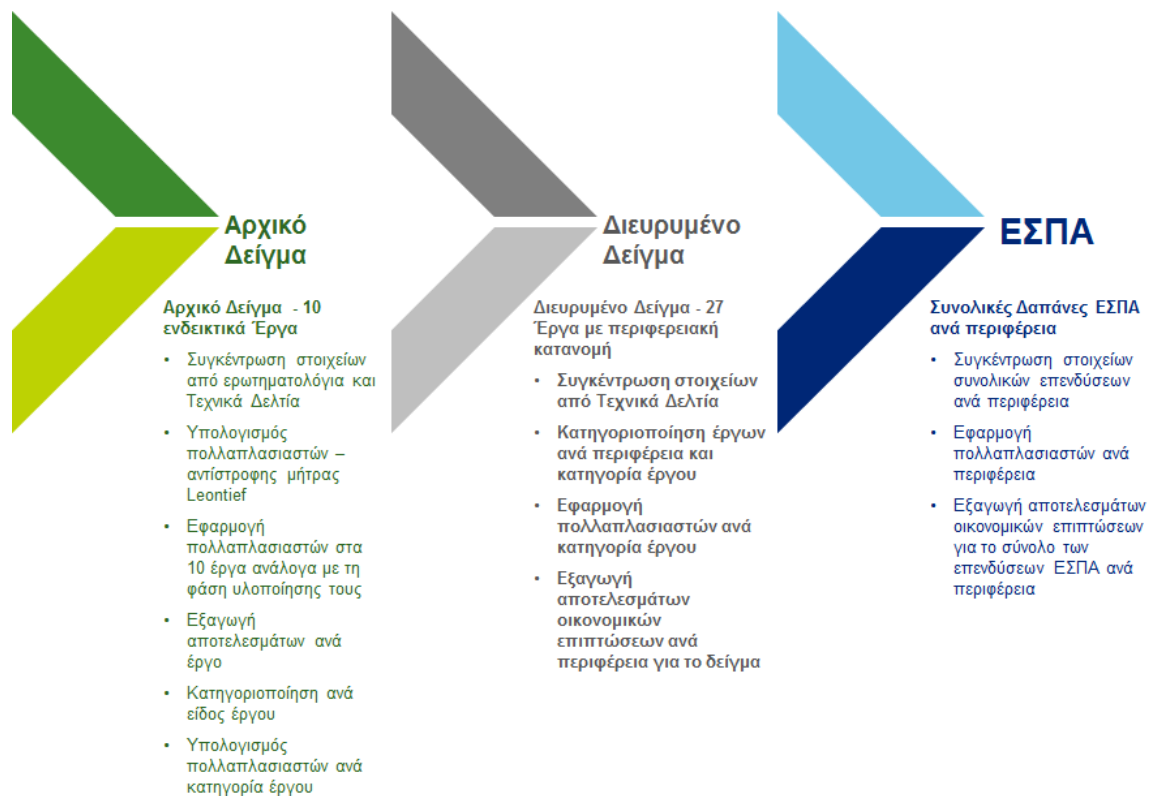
Αρχικό Δείγμα

Αρχικό Δείγμα - 10 ενδεικτικά Έργα

- Συγκέντρωση στοιχείων από ερωτηματολόγια και Τεχνικά Δελτία
- Υπολογισμός πολλαπλασιαστών – αντίστροφης μήτρας Leontief
- Εφαρμογή πολλαπλασιαστών στα 10 έργα ανάλογα με τη φάση υλοποίησης τους
- Εξαγωγή αποτελεσμάτων ανά έργο
- Κατηγοριοποίηση ανά είδος έργου
- Υπολογισμός πολλαπλασιαστών ανά κατηγορία έργου

Διευρυμένο Δείγμα

Διευρυμένο Δείγμα - 27 Έργα με περιφερειακή κατανομή

- Συγκέντρωση στοιχείων από Τεχνικά Δελτία
- Κατηγοριοποίηση έργων ανά περιφέρεια και κατηγορία έργου
- Εφαρμογή πολλαπλασιαστών ανά κατηγορία έργου
- Εξαγωγή αποτελεσμάτων οικονομικών επιπτώσεων ανά περιφέρεια για το δείγμα

ΕΣΠΑ

Συνολικές Δαπάνες ΕΣΠΑ ανά περιφέρεια

- Συγκέντρωση στοιχείων συνολικών επενδύσεων ανά περιφέρεια
- Εφαρμογή πολλαπλασιαστών ανά περιφέρεια
- Εξαγωγή αποτελεσμάτων οικονομικών επιπτώσεων για το σύνολο των επενδύσεων ΕΣΠΑ ανά περιφέρεια